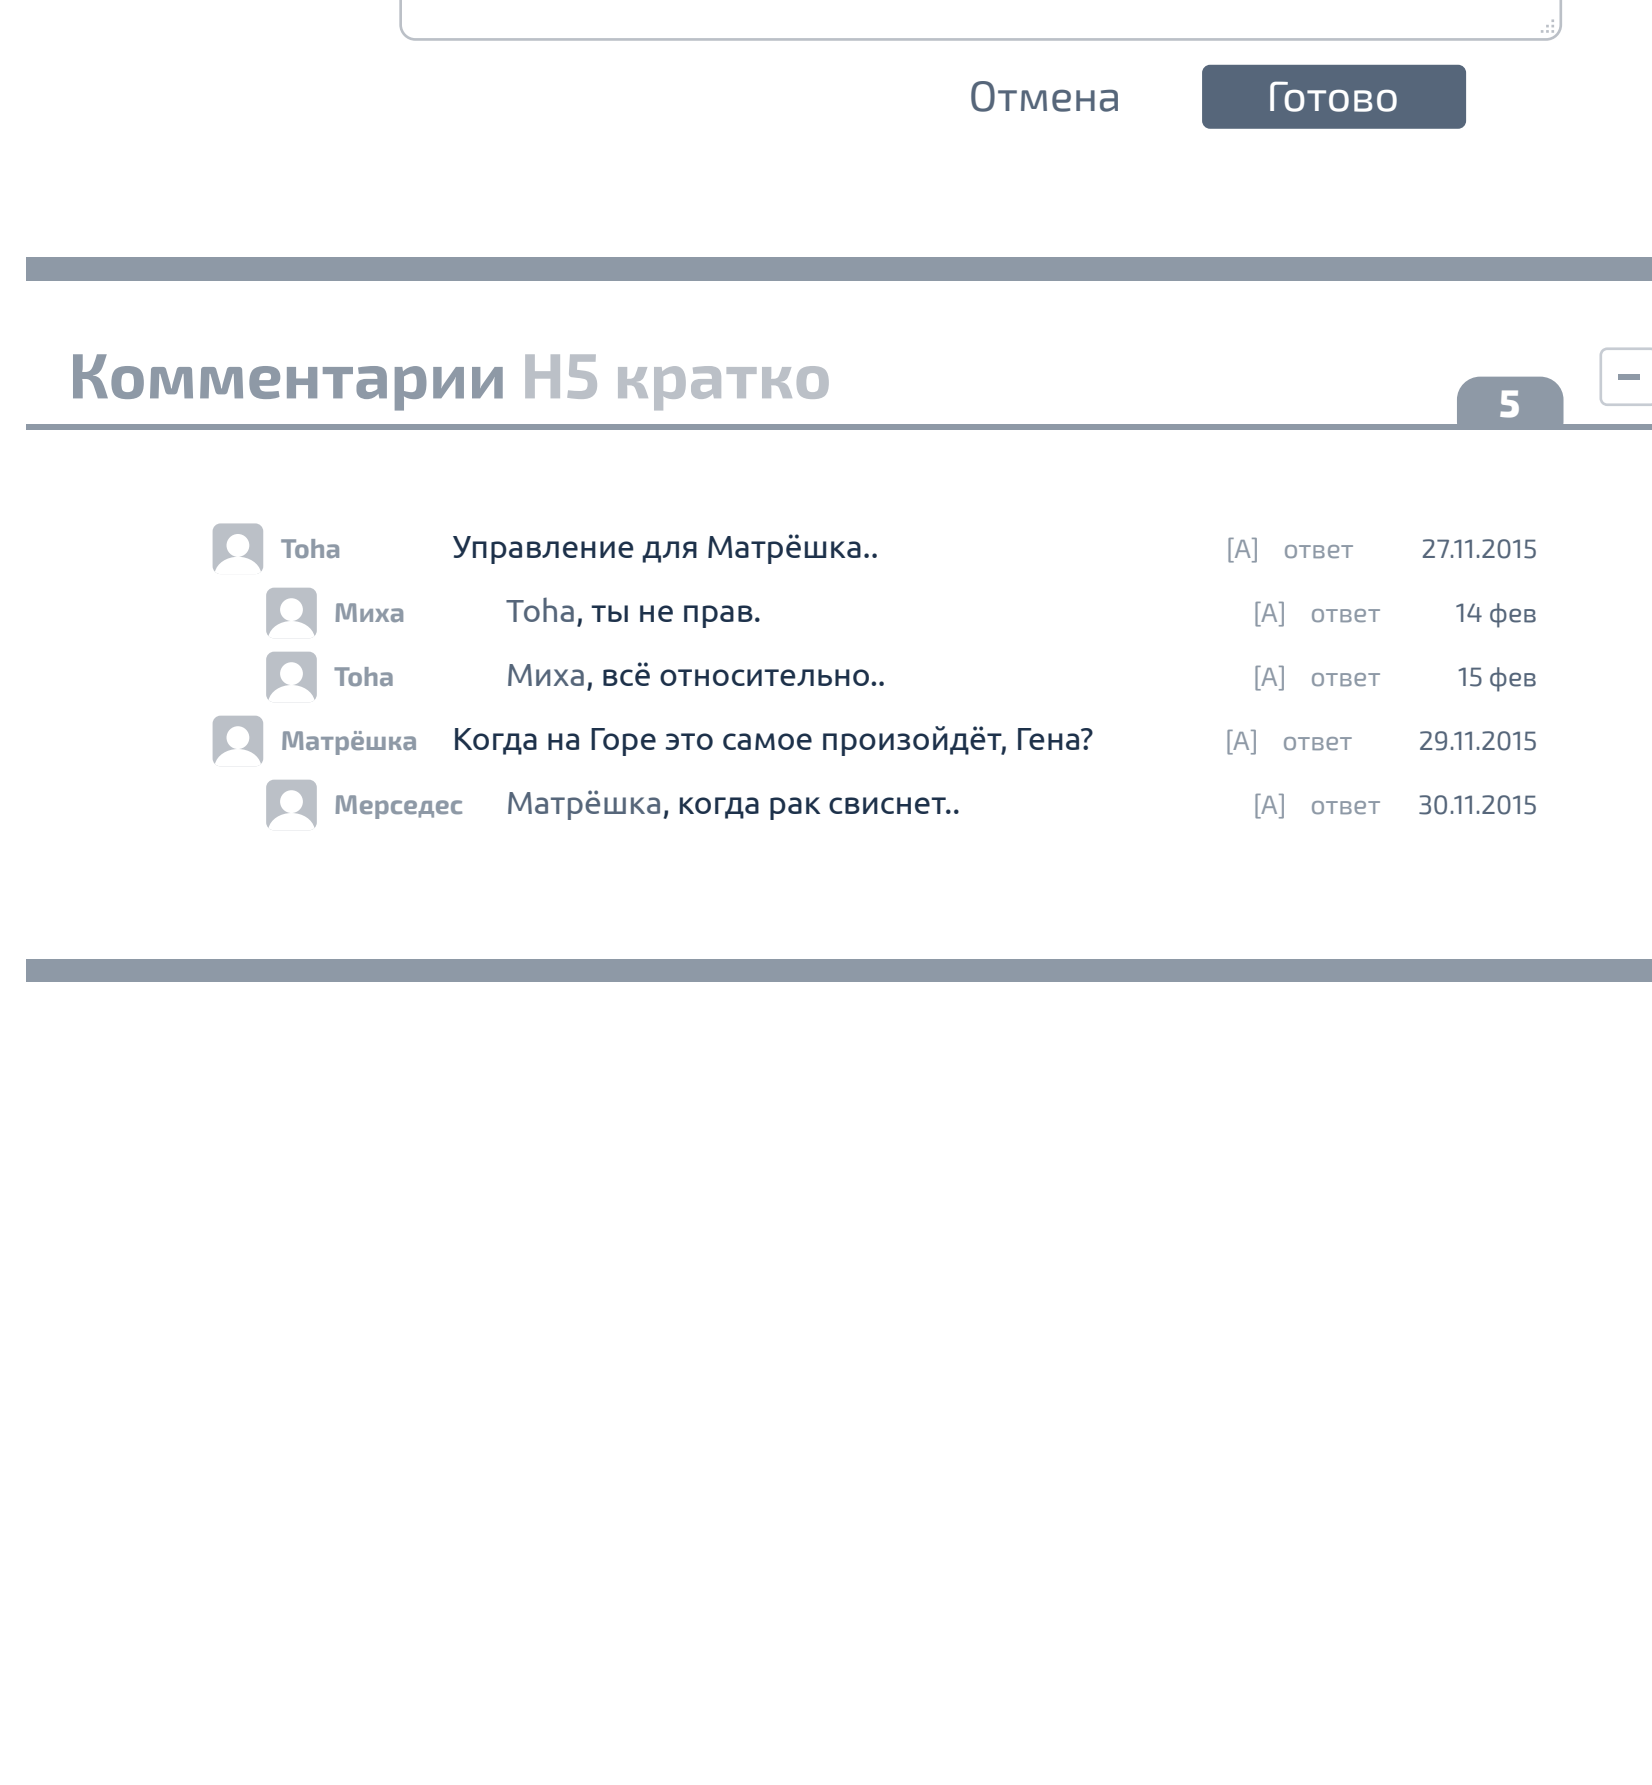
Отмена Готово

Комментарии Н5 кратко

5

−

| | | | | |
|---|---|---|---|---|
| Toha | Управление для Матрёшка.. | [А] | ответ | 27.11.2015 |
| Миха | Toha, ты не прав. | [А] | ответ | 14 фев |
| Toha | Миха, всё относительно.. | [А] | ответ | 15 фев |
| Матрёшка | Когда на Горе это самое произойдёт, Гена? | [А] | ответ | 29.11.2015 |
| Мерседес | Матрёшка, когда рак свиснет.. | [А] | ответ | 30.11.2015 |